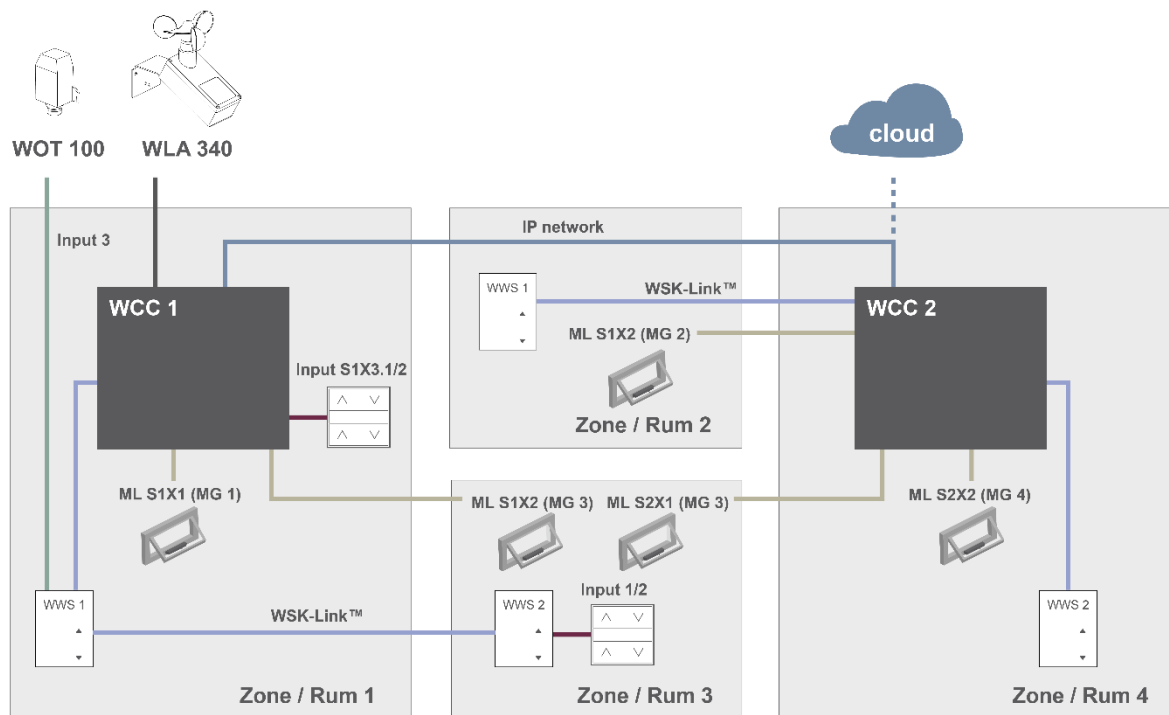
WOT 100

WLA 340

cloud

Input 3

IP network

WCC 1

WWS 1

WSK-Link™

WCC 2

ML S1X2 (MG 2)

Input S1X3.1/2

Zone / Rum 2

ML S1X1 (MG 1)

ML S1X2 (MG 3)

ML S2X1 (MG 3)

ML S2X2 (MG 4)

Input 1/2

WWS 1

WSK-Link™

WWS 2

WWS 2

Zone / Rum 1

Zone / Rum 3

Zone / Rum 4